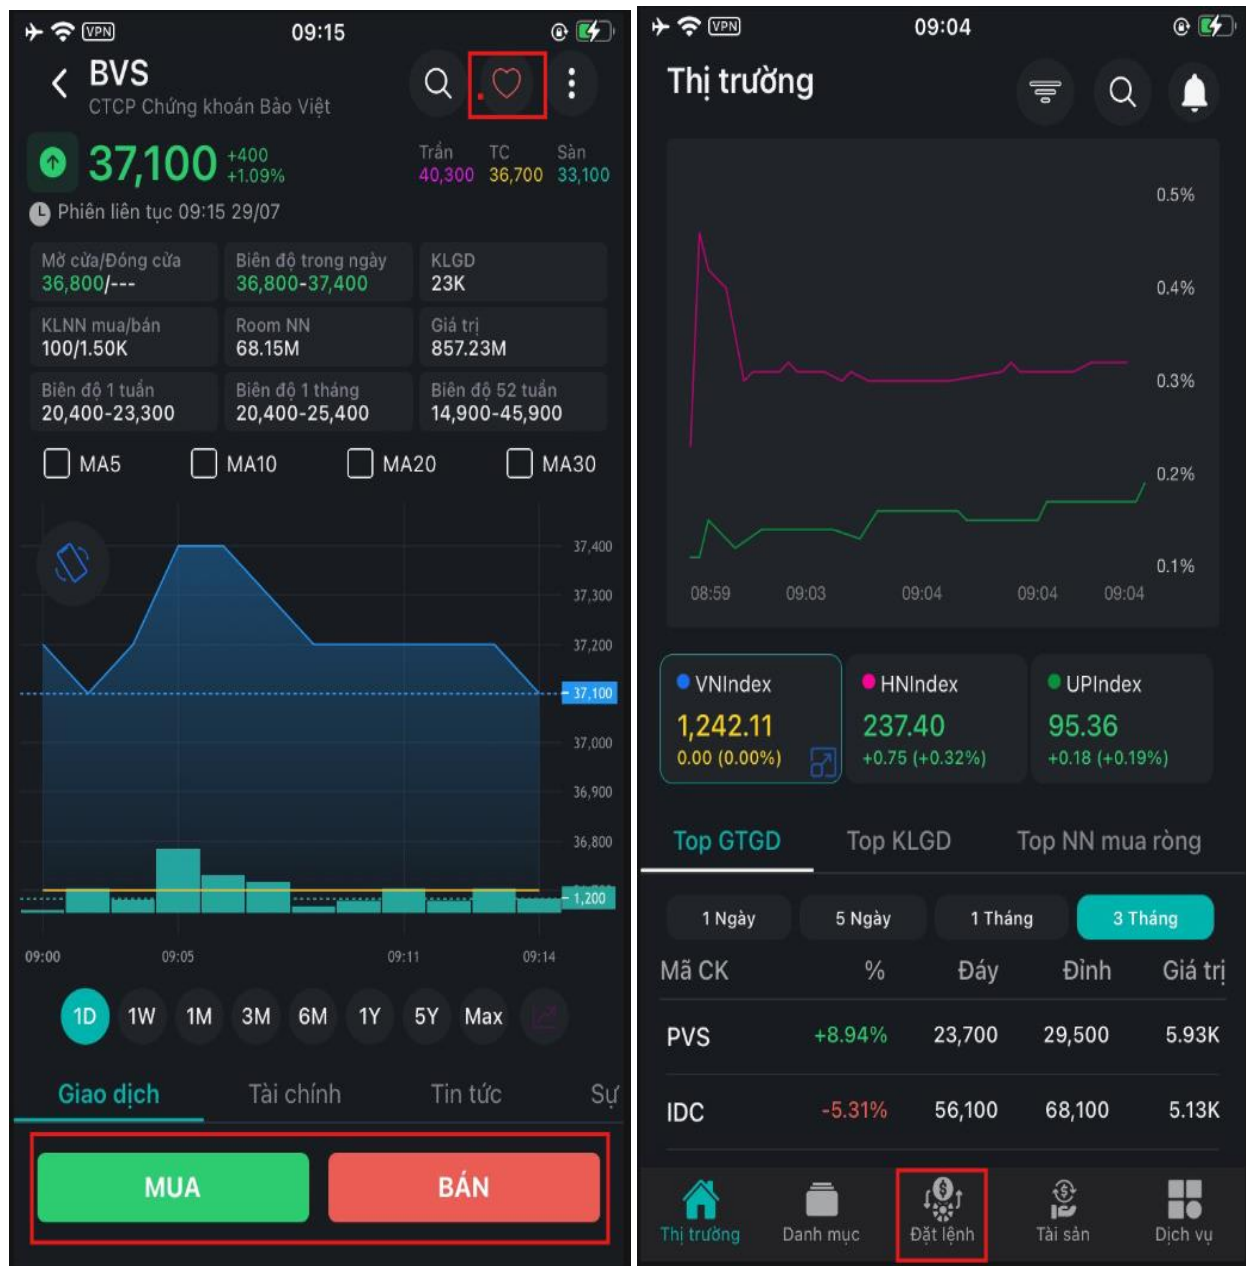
VPN 09:15

BVS
CTCP Chứng khoán Bảo Việt

37,100 +400 +1.09%

Trần 40,300 TC 36,700 Sàn 33,100

Phiên liên tục 09:15 29/07

| Mở cửa/Đóng cửa 36,800/--- | Biên độ trong ngày 36,800-37,400 | KLGD 23K |
|---|---|---|
| KLNN mua/bán 100/1.50K | Room NN 68.15M | Giá trị 857.23M |
| Biên độ 1 tuần 20,400-23,300 | Biên độ 1 tháng 20,400-25,400 | Biên độ 52 tuần 14,900-45,900 |

MA5 MA10 MA20 MA30

37,400
37,300
37,200
37,100
37,000
36,900
36,800
1,200

09:00 09:05 09:11 09:14

1D 1W 1M 3M 6M 1Y 5Y Max

Giao dịch Tài chính Tin tức Sự

MUA BÁN

VPN 09:04

Thị trường

0.5%
0.4%
0.3%
0.2%
0.1%

08:59 09:03 09:04 09:04 09:04

VNIndex 1,242.11 0.00 (0.00%)
HNIndex 237.40 +0.75 (+0.32%)
UPIndex 95.36 +0.18 (+0.19%)

Top GTGD Top KLGD Top NN mua ròng

1 Ngày 5 Ngày 1 Tháng 3 Tháng

| Mã CK | % | Đáy | Đỉnh | Giá trị |
|---|---|---|---|---|
| PVS | +8.94% | 23,700 | 29,500 | 5.93K |
| IDC | -5.31% | 56,100 | 68,100 | 5.13K |

Thị trường Danh mục Đặt lệnh Tài sản Dịch vụ